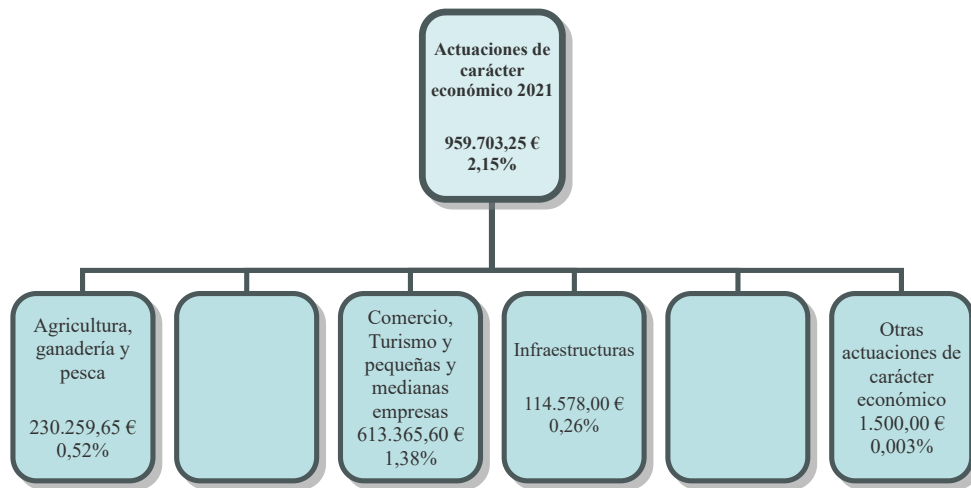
Actuaciones de carácter económico 2021

959.703,25 €
2,15%

Agricultura, ganadería y pesca

230.259,65 €
0,52%

Comercio, Turismo y pequeñas y medianas empresas
613.365,60 €
1,38%

Infraestructuras

114.578,00 €
0,26%

Otras actuaciones de carácter económico
1.500,00 €
0,003%